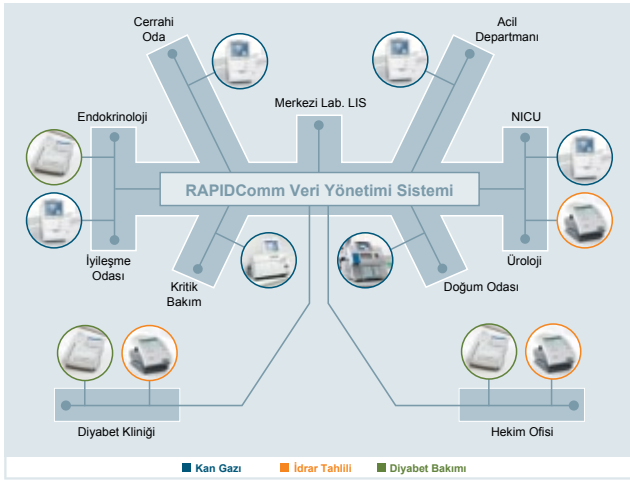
Cerrahi Oda

Acil Departmanı

Merkezi Lab. LIS

Endokrinoloji

NICU

RAPIDComm Veri Yönetimi Sistemi

İyileşme Odası

Kritik Bakım

Doğum Odası

Üroloji

Diyabet Kliniği

Hekim Ofisi

Kan Gazı İdrar Tahlili Diyabet Bakımı